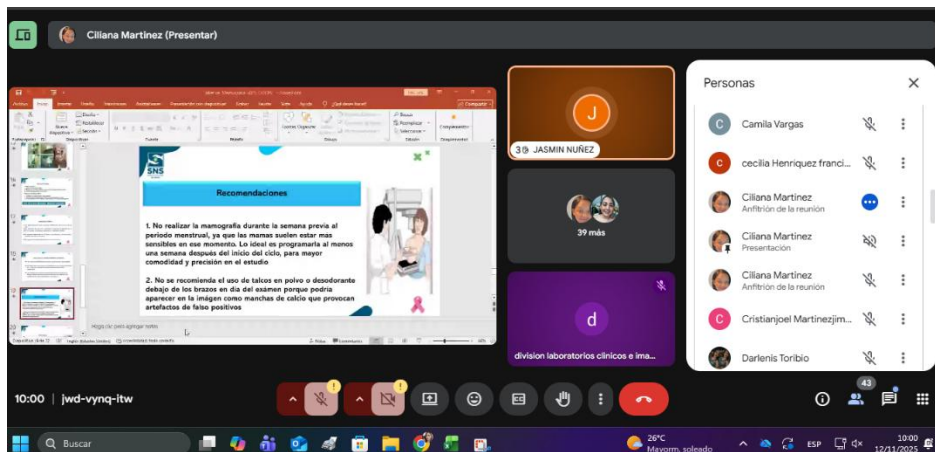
Ciliana Martinez (Presentar)

SNS

Recomendaciones

1. No realizar la mamografía durante la semana previa al periodo menstrual, ya que las mamas suelen estar mas sensibles en ese momento. Lo ideal es programarla al menos una semana después del inicio del ciclo, para mayor comodidad y precisión en el estudio

2. No se recomienda el uso de talcos en polvo o desodorante debajo de los brazos en dia del examen porque podria aparecer en la imágen como manchas de calcio que provocan artefactos de falso positivos

Haga clic para agregar notas

J

JASMIN NUÑEZ

39 más

d

division laboratorios clinicos e ima...

Personas

C Camila Vargas

c cecilia Henriquez franci...

Ciliana Martinez
Anfitrión de la reunión

Ciliana Martinez
Presentación

Ciliana Martinez
Anfitrión de la reunión

C Cristianjoel Martinezjim...

Darlenis Toribio

10:00 | jwd-vynq-itw

43

Buscar

26°C
Mayorm. soleado

ESP

10:00
12/11/2025